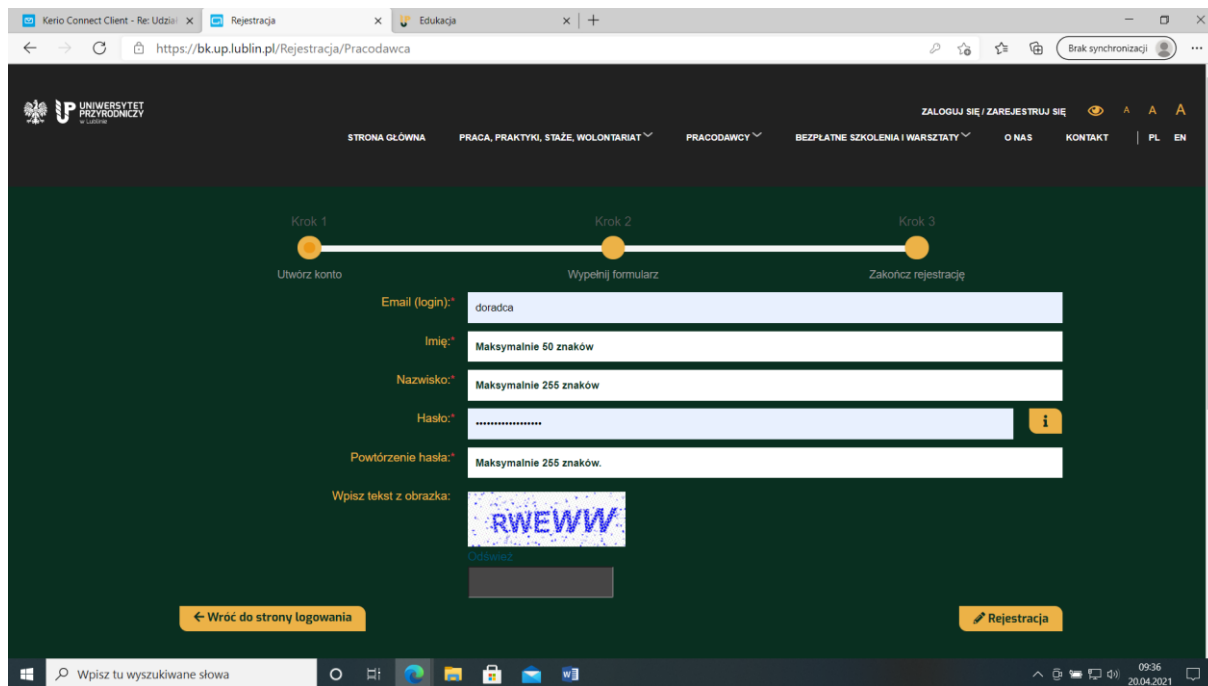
Kerio Connect Client - Re: Udział ×
Rejestracja ×
Edukacja ×
+

https://bk.up.lublin.pl/Rejestracja/Pracodawca

Brak synchronizacji

UNIWERSYTET PRZYRODNICZY w Lublinie

ZALOGUJ SIĘ / ZAREJESTRUJ SIĘ
A A A

STRONA GŁÓWNA
PRACA, PRAKTYKI, STAŻE, WOLONTARIAT
PRACODAWCY
BEZPŁATNE SZKOLENIA I WARSZTATY
O NAS
KONTAKT
PL EN

Krok 1
Utwórz konto
Krok 2
Wypełnij formularz
Krok 3
Zakończ rejestrację

Email (login):* doradca
Imię:* Maksymalnie 50 znaków
Nazwisko:* Maksymalnie 255 znaków
Hasło:* ••••••••••••••••••
i
Powtórzenie hasła:* Maksymalnie 255 znaków.
Wpisz tekst z obrazka:
RWEWW
Odśwież

← Wróć do strony logowania
Rejestracja

Wpisz tu wyszukiwane słowa
09:36
20.04.2021